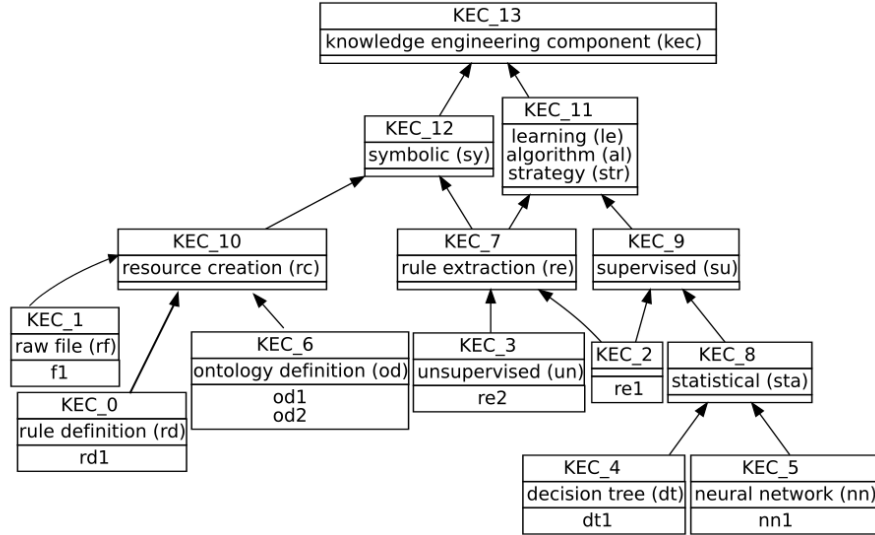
KEC_13
knowledge engineering component (kec)

KEC_12
symbolic (sy)

KEC_11
learning (le)
algorithm (al)
strategy (str)

KEC_10
resource creation (rc)

KEC_7
rule extraction (re)

KEC_9
supervised (su)

KEC_1
raw file (rf)
f1

KEC_6
ontology definition (od)
od1
od2

KEC_3
unsupervised (un)
re2

KEC_2
re1

KEC_8
statistical (sta)

KEC_0
rule definition (rd)
rd1

KEC_4
decision tree (dt)
dt1

KEC_5
neural network (nn)
nn1